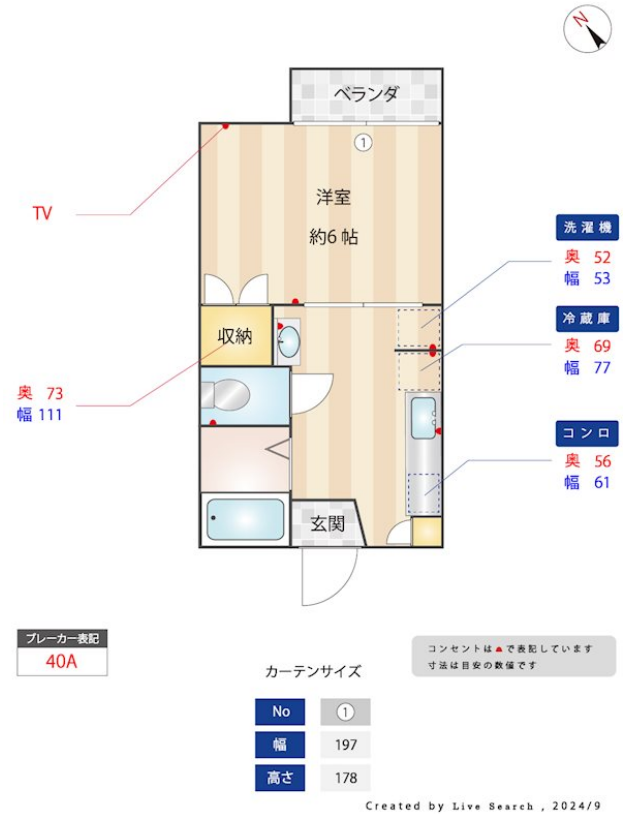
N

ベランダ

①

洋室
約6帖

TV

洗濯機
奥 52
幅 53

収納

冷蔵庫
奥 69
幅 77

奥 73
幅 111

コンロ
奥 56
幅 61

玄関

ブレーカー表記
40A

カーテンサイズ

コンセントは●で表記しています
寸法は目安の数値です

| No | ① |
|---|---|
| 幅 | 197 |
| 高さ | 178 |

Created by Live Search , 2024/9